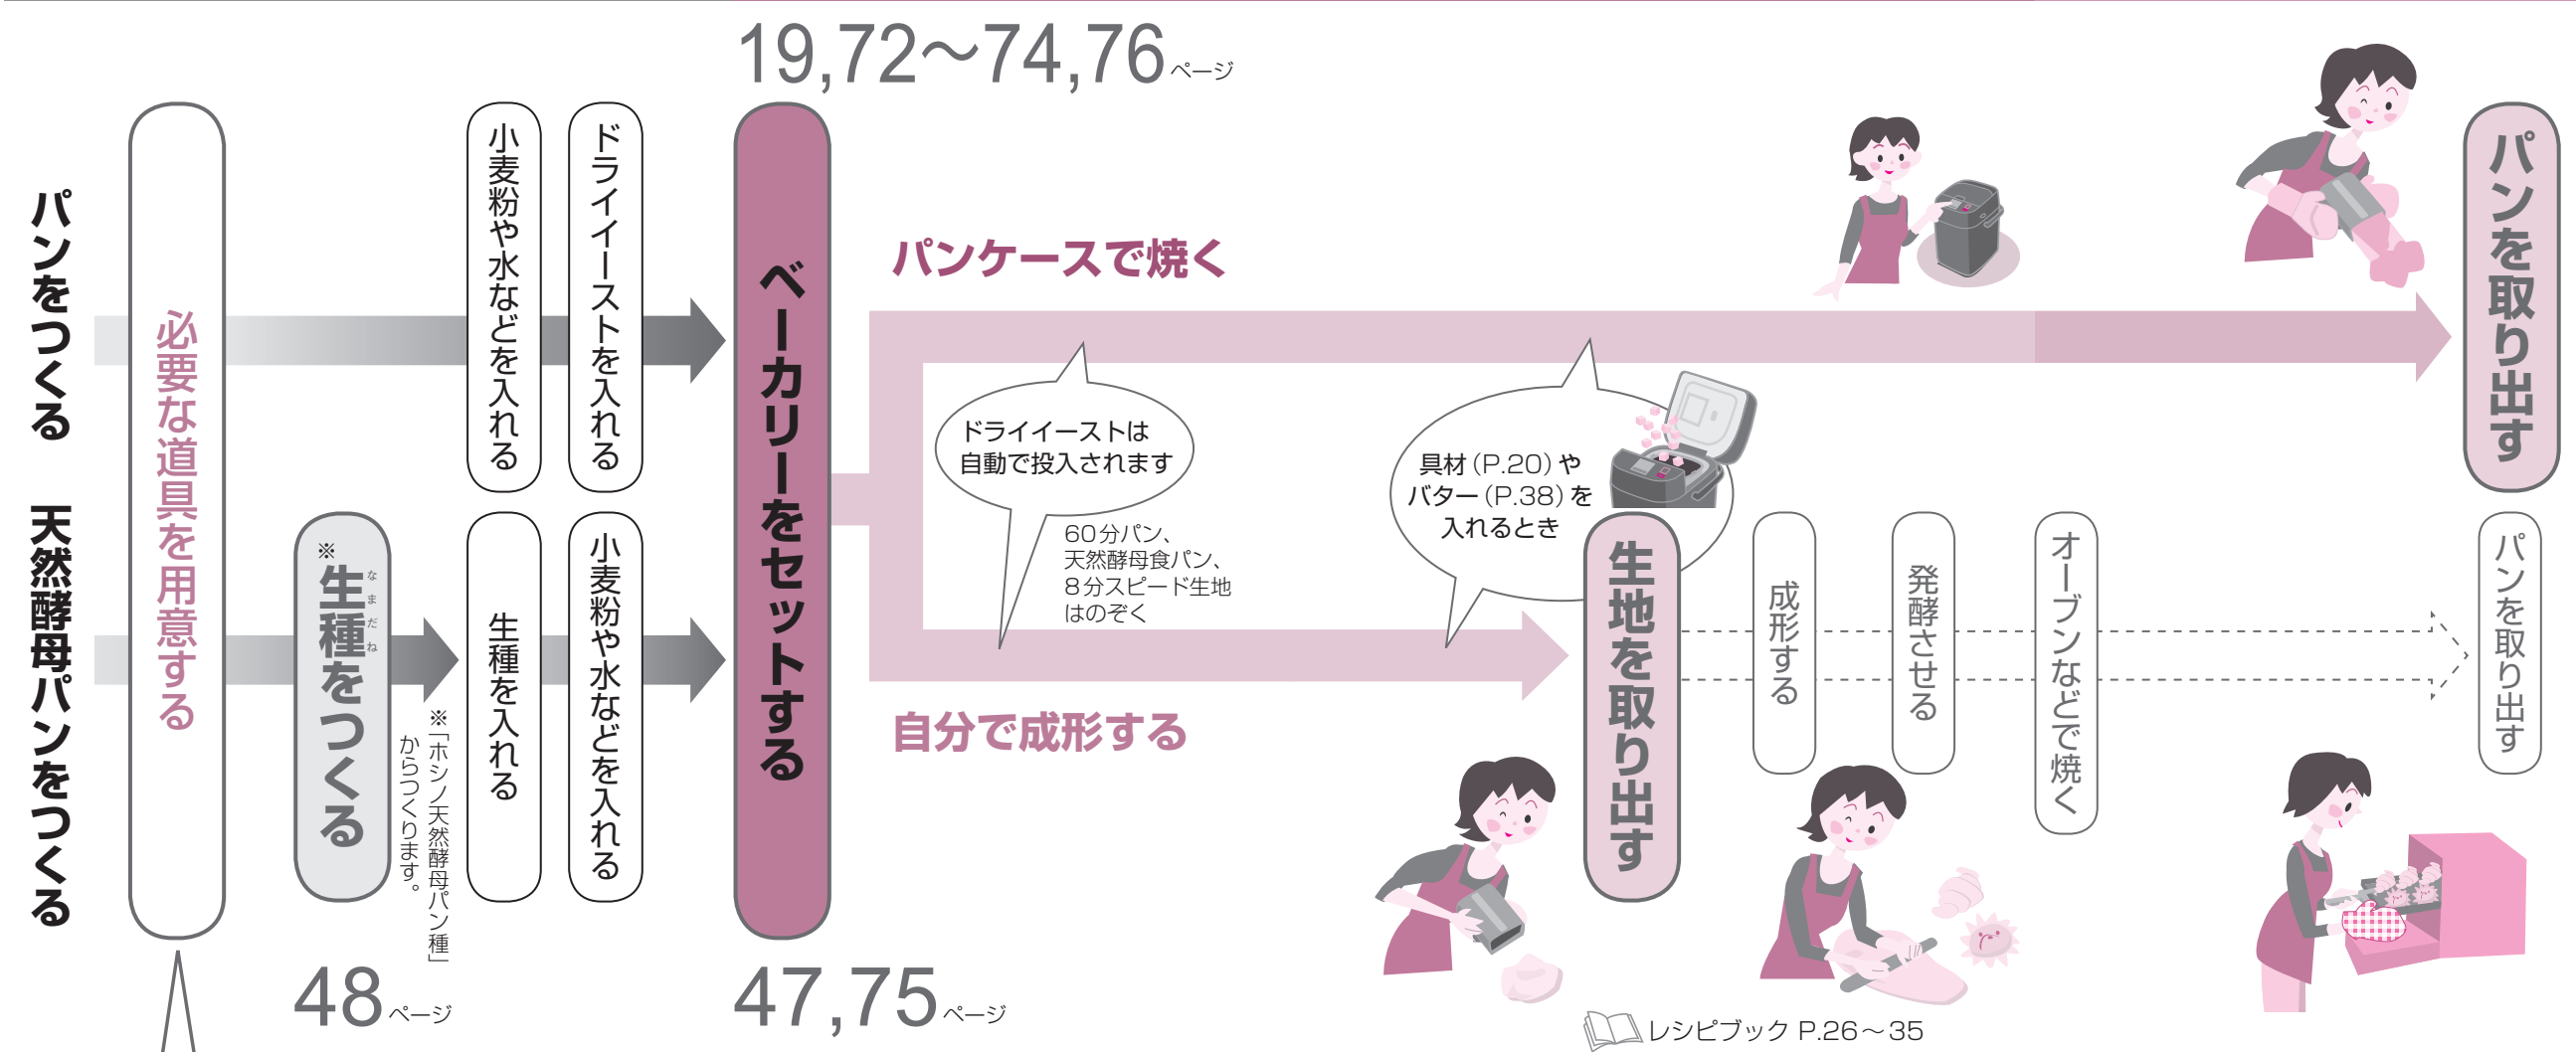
19,72～74,76ページ

パンをつくる

天然酵母パンをつくる

必要な道具を用意する

※生種（なまだね）をつくる

※「ホシノ天然酵母パン種」からつくります。

48ページ

小麦粉や水などを入れる

ドライイーストを入れる

生種を入れる

小麦粉や水などを入れる

ベーカリーをセットする

47,75ページ

パンケースで焼く

ドライイーストは自動で投入されます

60分パン、天然酵母食パン、8分スピード生地はのぞく

具材（P.20）やバター（P.38）を入れるとき

パンを取り出す

自分で成形する

生地を取り出す

成形する

発酵させる

オーブンなどで焼く

パンを取り出す

レシピブック P.26～35